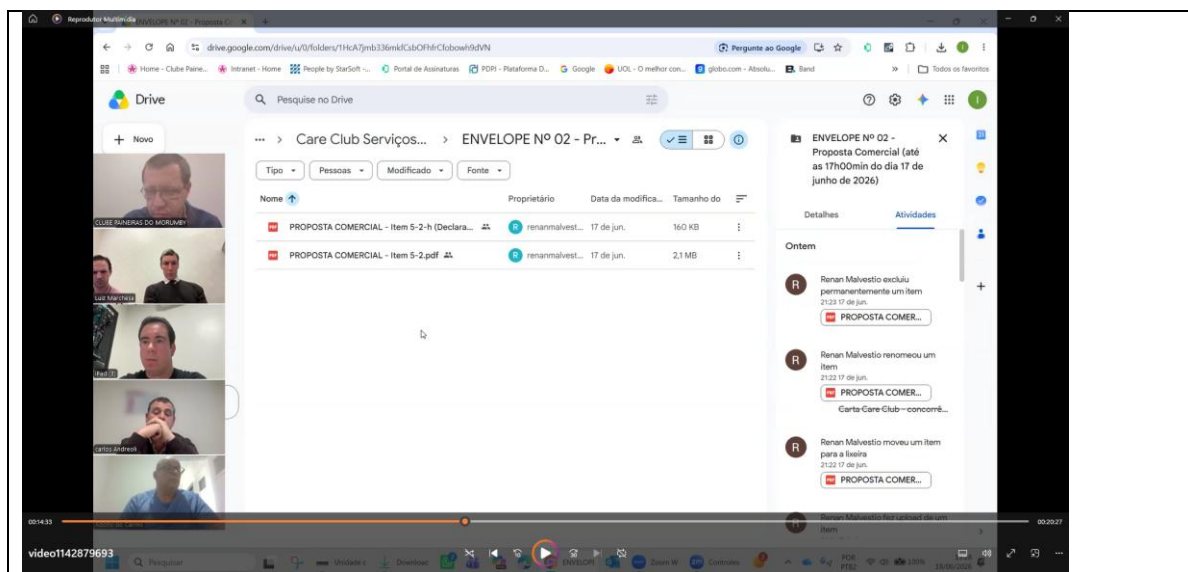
Reprodutor Multimídia
ENVELOPE Nº 02 - Proposta C
drive.google.com/drive/u/0/folders/1HcA7jmb336mkfCsbOFhfrCfobowh9dVN
Pergunte ao Google
Home - Clube Paine... Intranet - Home People by StarSoft -... Portal de Assinaturas PDPI - Plataforma D... Google UOL - O melhor con... globo.com - Absolu... Band
Todos os favoritos
Drive
Pesquise no Drive
Novo
Care Club Serviços... > ENVELOPE Nº 02 - Pr...
Tipo
Pessoas
Modificado
Fonte
Nome
Proprietário
Data da modifica...
Tamanho do
PROPOSTA COMERCIAL - Item 5-2-h (Declara...
renanmalvest...
17 de jun.
160 KB
PROPOSTA COMERCIAL - Item 5-2.pdf
renanmalvest...
17 de jun.
2,1 MB
CLUBE PAINEIRAS DO MORUMBY
Luiz Marchese
iPad
carlos Andreoli
ENVELOPE Nº 02 - Proposta Comercial (até as 17h00min do dia 17 de junho de 2026)
Detalhes
Atividades
Ontem
Renan Malvestio excluiu permanentemente um item
21:23 17 de jun.
PROPOSTA COMER...
Renan Malvestio renomeou um item
21:22 17 de jun.
PROPOSTA COMER...
Carta Care Club - concorrê...
Renan Malvestio moveu um item para a lixeira
21:22 17 de jun.
PROPOSTA COMER...
Renan Malvestio fez upload de um item
00:14:33
00:20:27
video1142879693
Pesquisar
Unidade
Download
ENVELOPE
Zoom W
Controles
18/06/2026